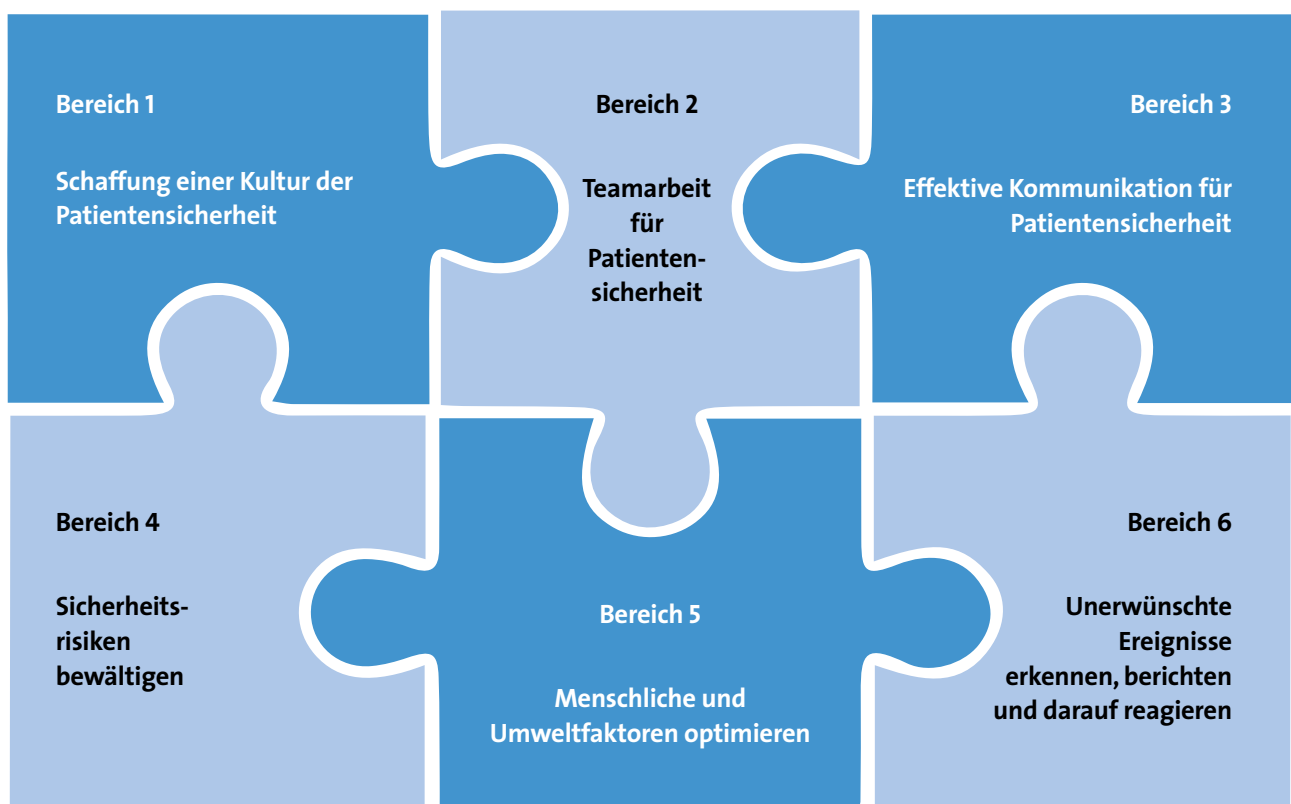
Bereich 1

Schaffung einer Kultur der Patientensicherheit

Bereich 2

Teamarbeit für Patienten-sicherheit

Bereich 3

Effektive Kommunikation für Patientensicherheit

Bereich 4

Sicherheits-risiken bewältigen

Bereich 5

Menschliche und Umweltfaktoren optimieren

Bereich 6

Unerwünschte Ereignisse erkennen, berichten und darauf reagieren